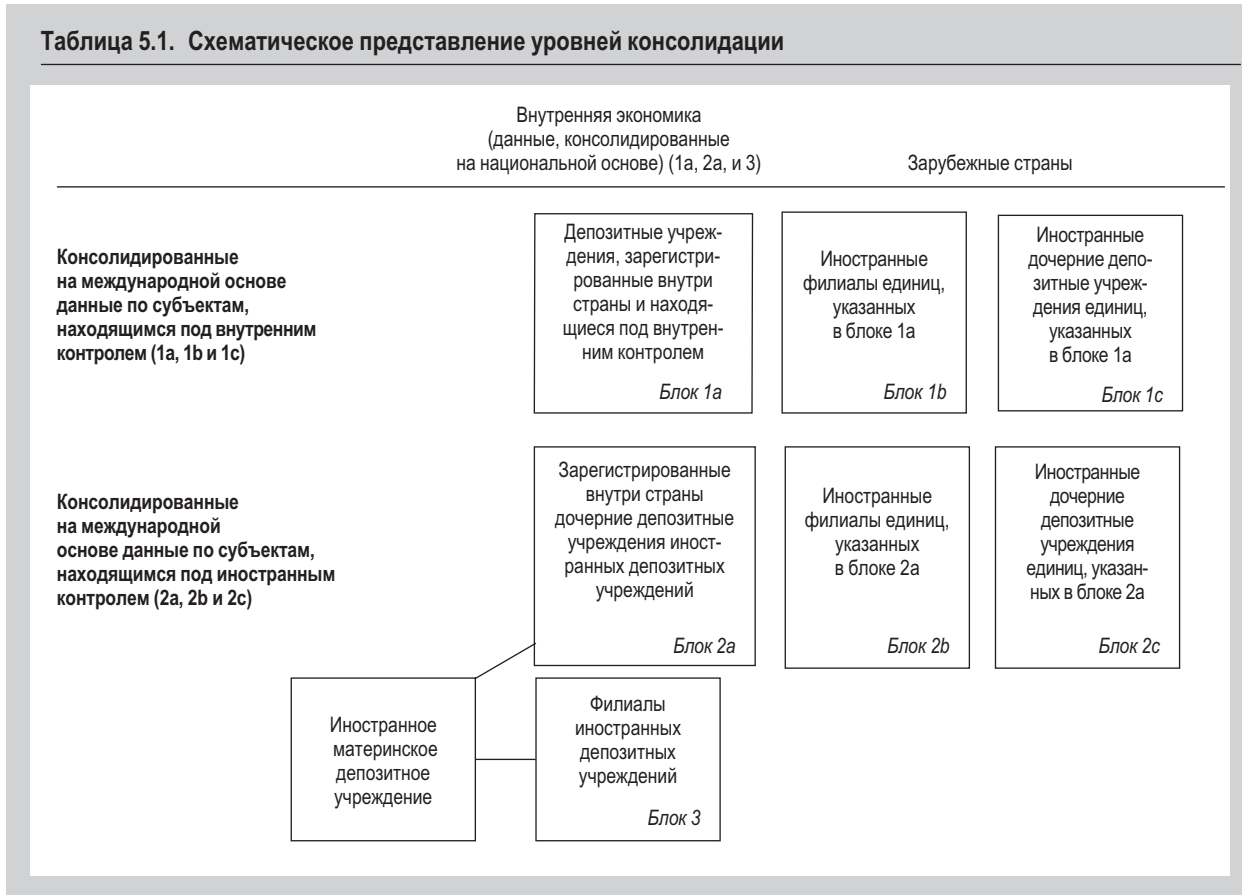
Таблица 5.1. Схематическое представление уровней консолидации

Внутренняя экономика (данные, консолидированные на национальной основе) (1a, 2a, и 3)

Зарубежные страны

Консолидированные на международной основе данные по субъектам, находящимся под внутренним контролем (1a, 1b и 1c)

Депозитные учреждения, зарегистрированные внутри страны и находящиеся под внутренним контролем

Блок 1a

Иностранные филиалы единиц, указанных в блоке 1a

Блок 1b

Иностранные дочерние депозитные учреждения единиц, указанных в блоке 1a

Блок 1c

Консолидированные на международной основе данные по субъектам, находящимся под иностранным контролем (2a, 2b и 2c)

Зарегистрированные внутри страны дочерние депозитные учреждения иностранных депозитных учреждений

Блок 2a

Иностранные филиалы единиц, указанных в блоке 2a

Блок 2b

Иностранные дочерние депозитные учреждения единиц, указанных в блоке 2a

Блок 2c

Иностранное материнское депозитное учреждение

Филиалы иностранных депозитных учреждений

Блок 3